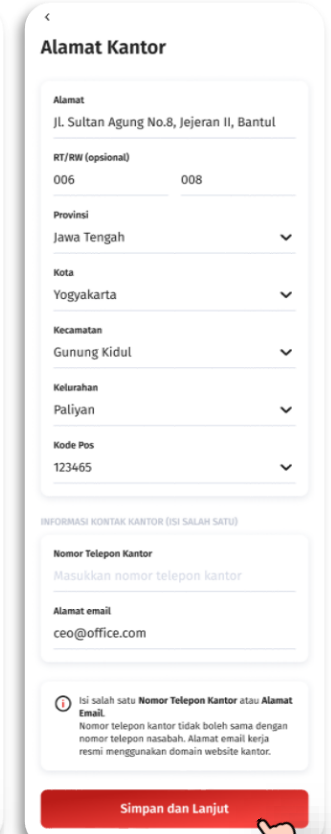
‹
Alamat Kantor

Alamat
Jl. Sultan Agung No.8, Jejeran II, Bantul

RT/RW (opsional)
006
008

Provinsi
Jawa Tengah

Kota
Yogyakarta

Kecamatan
Gunung Kidul

Kelurahan
Paliyan

Kode Pos
123465

INFORMASI KONTAK KANTOR (ISI SALAH SATU)

Nomor Telepon Kantor
Masukkan nomor telepon kantor

Alamat email
ceo@office.com

Isi salah satu **Nomor Telepon Kantor** atau **Alamat Email**.
Nomor telepon kantor tidak boleh sama dengan nomor telepon nasabah. Alamat email kerja resmi menggunakan domain website kantor.

Simpan dan Lanjut